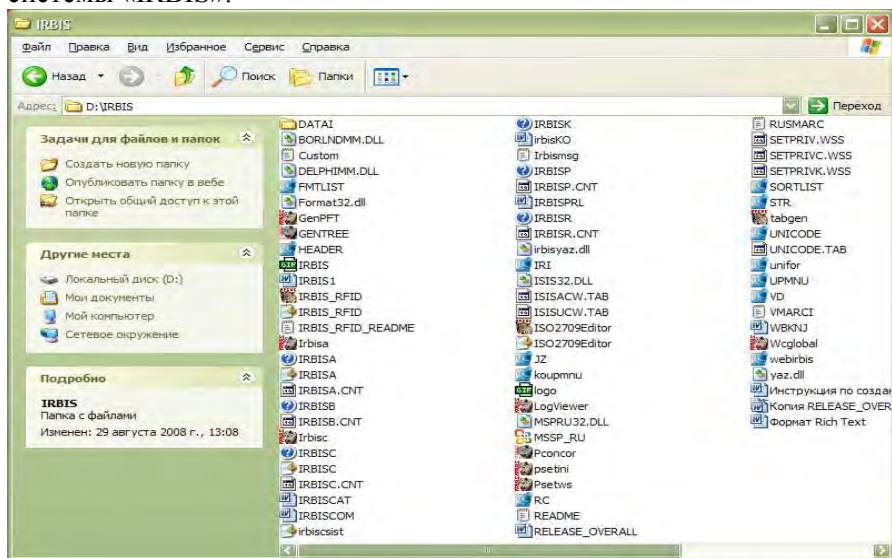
системы «IRBIS».

IRBIS

Файл Правка Вид Избранное Сервис Справка

Назад Поиск Папки

Адрес: D:\IRBIS Переход

Задачи для файлов и папок

Создать новую папку

Опубликовать папку в вебе

Открыть общий доступ к этой папке

Другие места

Локальный диск (D:)

Мои документы

Мой компьютер

Сетевое окружение

Подробно

IRBIS
Папка с файлами
Изменен: 29 августа 2008 г., 13:08

DATAI
BORLNDMM.DLL
Custom
DELPHIMM.DLL
FMTLIST
Format32.dll
GenPFT
GENTREE
HEADER
IRBIS
IRBIS1
IRBIS_RFID
IRBIS_RFID
IRBIS_RFID_README
Irbisa
IRBISA
IRBISA
IRBISA.CNT
IRBISB
IRBISB.CNT
Irbisc
IRBISC
IRBISC
IRBISC.CNT
IRBISCAT
IRBISCOM
irbiscsist

IRBISK
irbisKO
Irbismsg
IRBISP
IRBISP.CNT
IRBISPRL
IRBISR
IRBISR.CNT
irbisyaz.dll
IRI
ISIS32.DLL
ISISACW.TAB
ISISUCW.TAB
ISO2709Editor
ISO2709Editor
JZ
koupmnu
logo
LogViewer
MSPRU32.DLL
MSSP_RU
Pconcor
psetini
Psetws
RC
README
RELEASE_OVERALL

RUSMARC
SETPRIV.WSS
SETPRIVC.WSS
SETPRIVK.WSS
SORTLIST
STR
tabgen
UNICODE
UNICODE.TAB
unifor
UPMNU
VD
VMARCI
WBKNJ
Wcglobal
webirbis
yaz.dll
Инструкция по создан
Копия RELEASE_OVER
Формат Rich Text